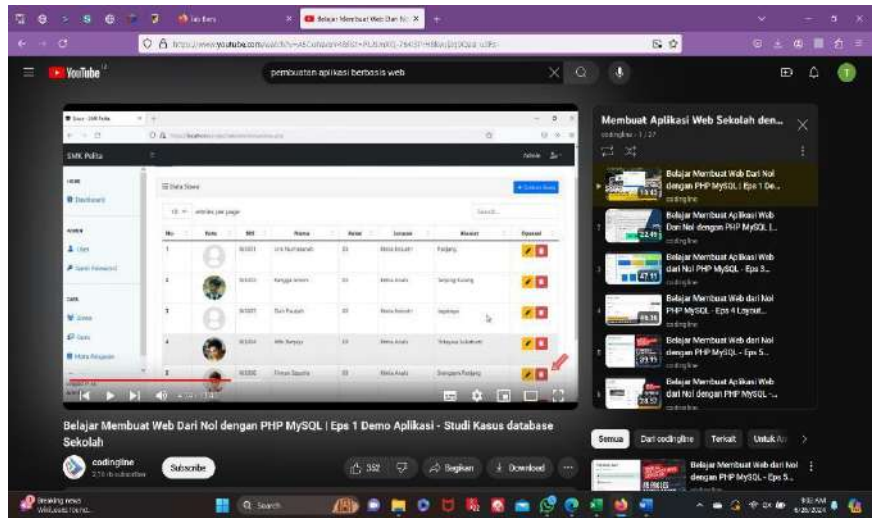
Belajar Membuat Web Dari N... ×

https://www.youtube.com/watch?v=...

YouTube

pembuatan aplikasi berbasis web

SMK Pelita

Admin

Dashboard

Data Siswa

+ Tambah Siswa

10 entries per page

Search...

| No | Foto | NIS | Nama | Kelas | Jurusan | Alamat | Operasi |
|---|---|---|---|---|---|---|---|
| 1 | | | | | | Padang | |
| 2 | | | | | | | |
| 3 | | | Dani Pratama | | | | |
| 4 | | | | | | | |
| 5 | | | | | | | |

Belajar Membuat Web Dari Nol dengan PHP MySQL | Eps 1 Demo Aplikasi - Studi Kasus database Sekolah

codingline

Subscribe

352

Bagikan

Download

Membuat Aplikasi Web Sekolah den...

codingline - 1 / 27

Belajar Membuat Web Dari Nol dengan PHP MySQL | Eps 1 De...
codingline

Belajar Membuat Aplikasi Web Dari Nol dengan PHP MySQL |...
codingline

Belajar Membuat Aplikasi Web dari Nol PHP MySQL - Eps 3...
codingline

Belajar Membuat Web dari Nol PHP MySQL - Eps 4 Layout...
codingline

Belajar Membuat Web dari Nol dengan PHP MySQL - Eps 5...
codingline

Belajar Membuat Aplikasi Web dari Nol dengan PHP MySQL -...
codingline

Semua

Dari codingline

Terkait

Untuk A

Belajar Membuat Web dari Nol dengan PHP MySQL - Eps 5...

Breaking news
Wildcats round...

Search

9:32 AM
6/26/2024